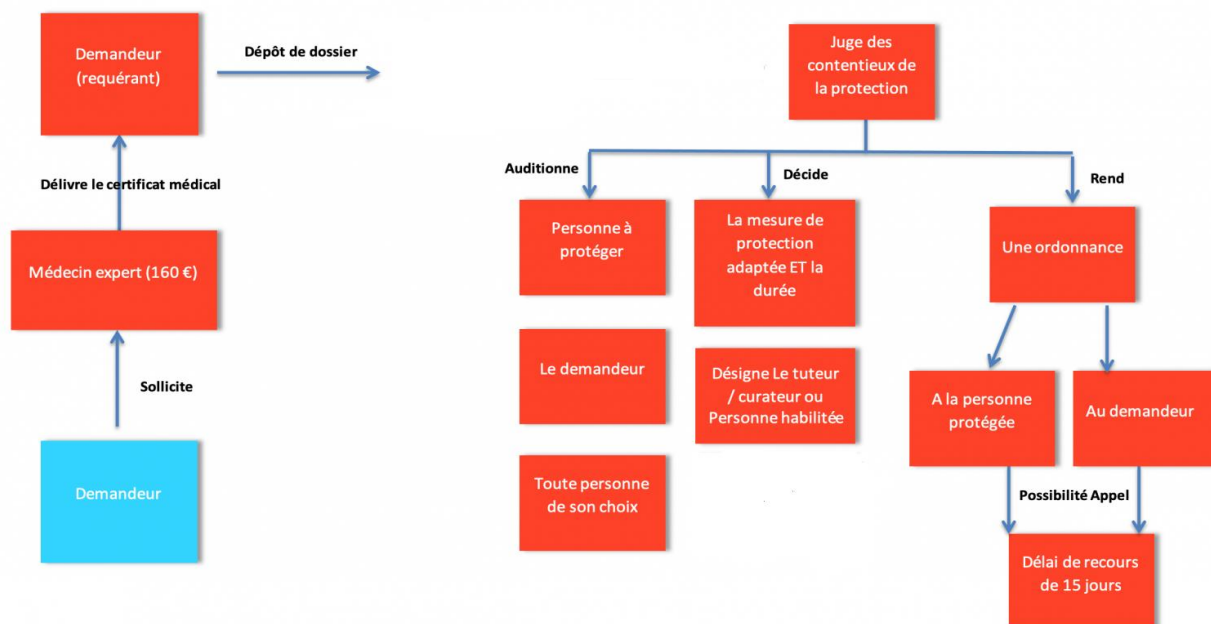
Demandeur (requérant)

Dépôt de dossier

Délivre le certificat médical

Médecin expert (160 €)

Sollicite

Demandeur

Juge des contentieux de la protection

Auditionne

Décide

Rend

Personne à protéger

Le demandeur

Toute personne de son choix

La mesure de protection adaptée ET la durée

Désigne Le tuteur / curateur ou Personne habilitée

Une ordonnance

A la personne protégée

Au demandeur

Possibilité Appel

Délai de recours de 15 jours